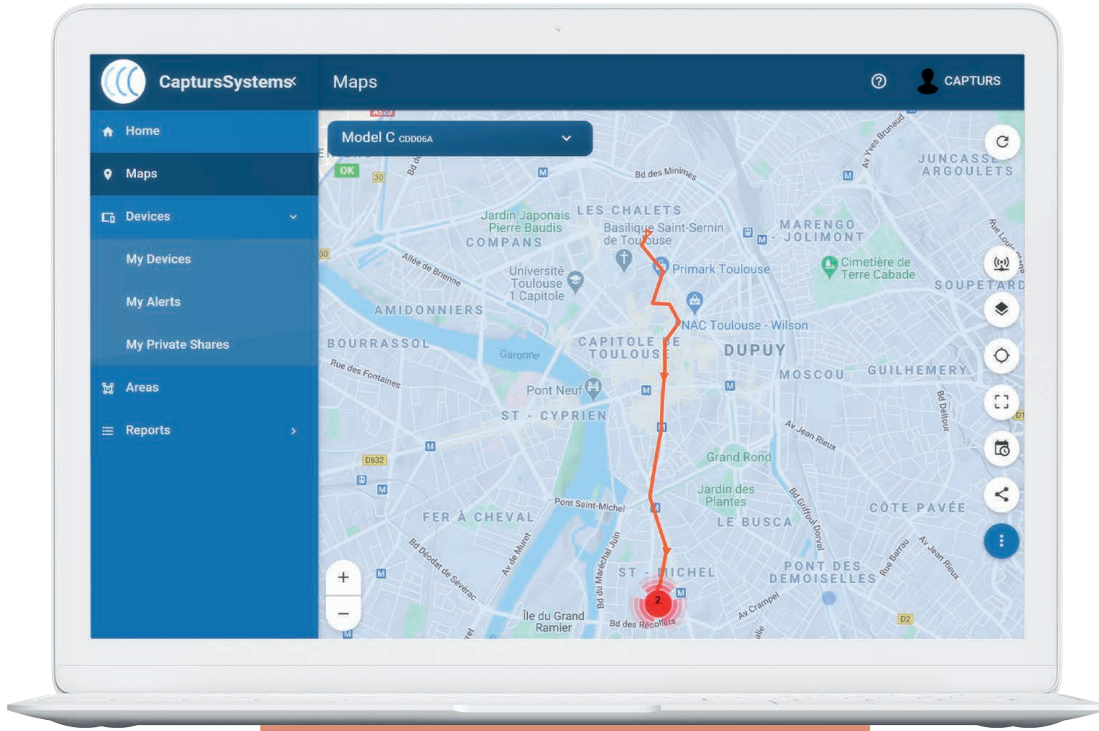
CaptursSystems
Maps
CAPTURS
Home
Maps
Devices
My Devices
My Alerts
My Private Shares
Areas
Reports
Model C CDD06A
OK
30
30
A620
Bd des Minimes
Av Yves Brunaud
JUNCASSE ARGOULETS
LES CHALETS
Jardin Japonais Pierre Baudis
COMPANS
Basilique Saint-Sernin de Toulouse
MARENGO - JOLIMONT
Allée de Brienne
Université Toulouse 1 Capitole
Primark Toulouse
Cimetière de Terre Cabade
SOUPETARD
AMIDONNIERS
FNAC Toulouse - Wilson
BOURRASSOL
Garonne
CAPITOLE DE TOULOUSE
DUPUY
Rue des Fontaines
MOSCOU
GUILHEMERY
Pont Neuf
ST - CYPRIEN
Bd Deltour
Av Jean Rieux
D632
Grand Rond
Jardin des Plantes
Pont Saint-Michel
FER À CHEVAL
LE BUSCA
CÔTE PAVÉE
Bd Déodat de Séverac
Av de Muret
Bd du Maréchal Juin
ST - MICHEL
PONT DES DEMOISELLES
Av Jean Rieux
Île du Grand Ramier
Bd des Récollets
Av Crampel
2
D2
+
−